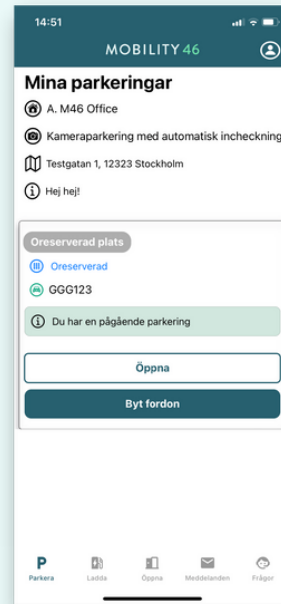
14:51

MOBILITY 46

Mina parkeringar

A. M46 Office

Kameraparkering med automatisk incheckning

Testgatan 1, 12323 Stockholm

Hej hej!

Oreserverad plats

Oreserverad

GGG123

Du har en pågående parkering

Öppna

Byt fordon

Parkera
Ladda
Öppna
Meddelanden
Frågor